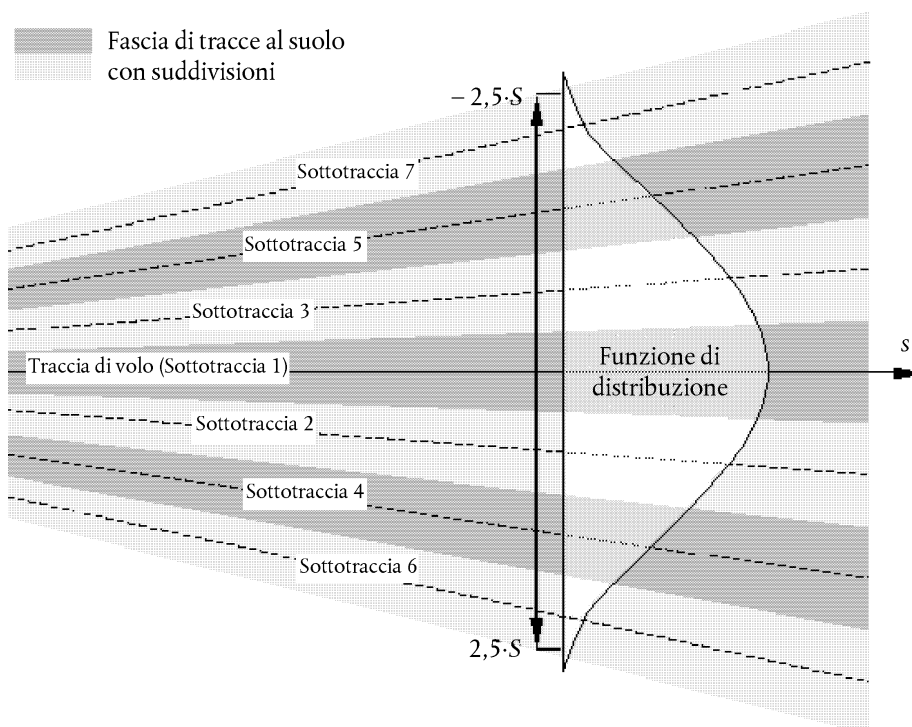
Fascia di tracce al suolo con suddivisioni

$-2,5 \cdot S$

Sottotraccia 7

Sottotraccia 5

Sottotraccia 3

Traccia di volo (Sottotraccia 1)

Funzione di distribuzione

$s$

Sottotraccia 2

Sottotraccia 4

Sottotraccia 6

$2,5 \cdot S$